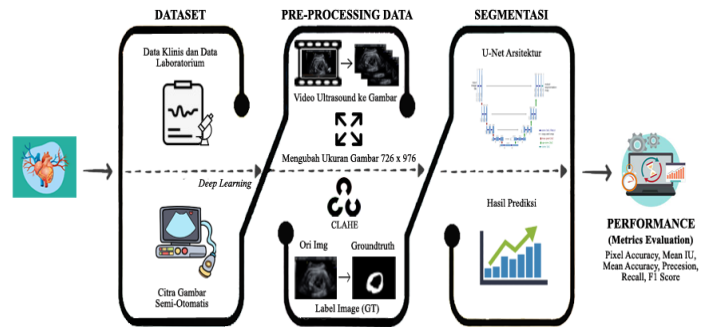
DATASET

Data Klinis dan Data Laboratorium

Deep Learning

Citra Gambar Semi-Otomatis

PRE-PROCESSING DATA

Video Ultrasound ke Gambar

Mengubah Ukuran Gambar 726 x 976

CLAHE

Ori Img

Groundtruth

Label Image (GT)

SEGMENTASI

U-Net Arsitektur

Hasil Prediksi

PERFORMANCE

(Metrics Evaluation)

Pixel Accuracy, Mean IU, Mean Accuracy, Precesion, Recall, F1 Score